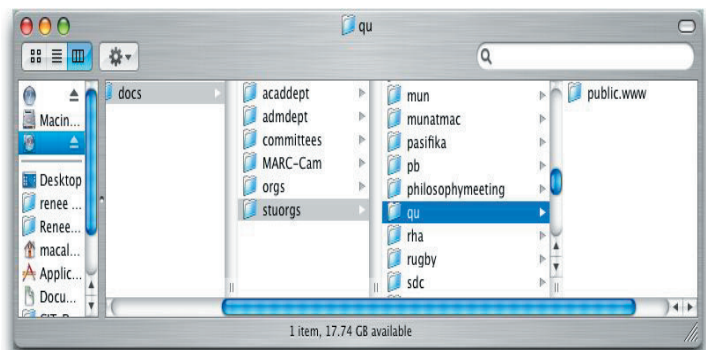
qu

Macin...

Desktop
renee ...
Renee...
macal...
Applic...
Docu...

docs

acaddept
admdept
committees
MARC-Cam
orgs
stuorgs

mun
munatmac
pasifika
pb
philosophymeeting
qu
rha
rugby
sdc

public.www

1 item, 17.74 GB available